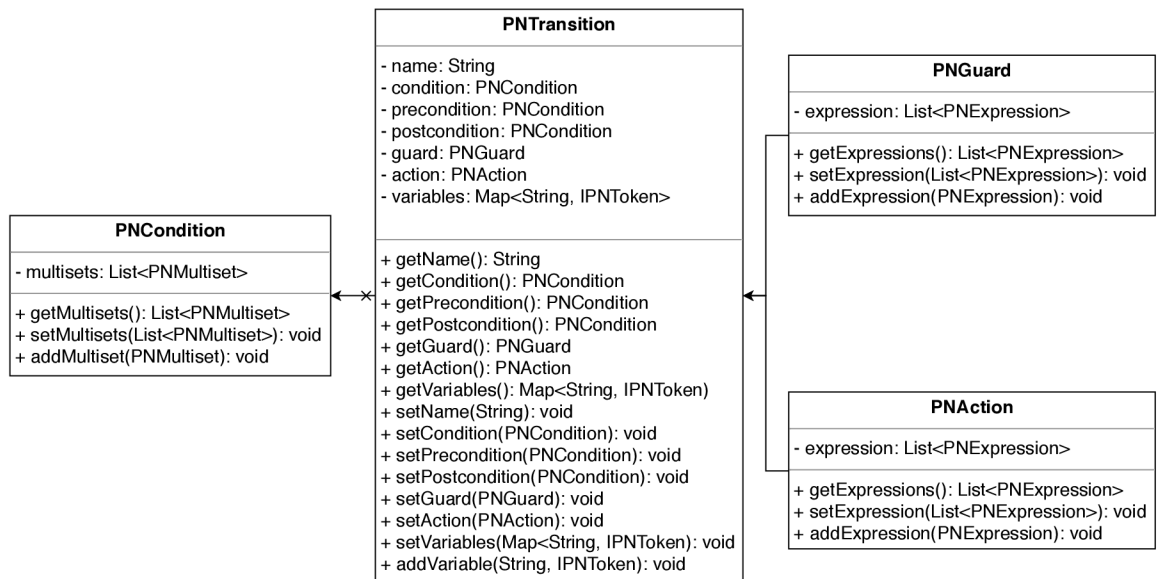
PNTransition

- name: String
- condition: PNCondition
- precondition: PNCondition
- postcondition: PNCondition
- guard: PNGuard
- action: PNAction
- variables: Map<String, IPNToken>

+ getName(): String
+ getCondition(): PNCondition
+ getPrecondition(): PNCondition
+ getPostcondition(): PNCondition
+ getGuard(): PNGuard
+ getAction(): PNAction
+ getVariables(): Map<String, IPNToken)
+ setName(String): void
+ setCondition(PNCondition): void
+ setPrecondition(PNCondition): void
+ setPostcondition(PNCondition): void
+ setGuard(PNGuard): void
+ setAction(PNAction): void
+ setVariables(Map<String, IPNToken): void
+ addVariable(String, IPNToken): void

PNCondition

- multisets: List<PNMultiset>

+ getMultisets(): List<PNMultiset>
+ setMultisets(List<PNMultiset>): void
+ addMultiset(PNMultiset): void

PNGuard

- expression: List<PNExpression>

+ getExpressions(): List<PNExpression>
+ setExpression(List<PNExpression>): void
+ addExpression(PNExpression): void

PNAction

- expression: List<PNExpression>

+ getExpressions(): List<PNExpression>
+ setExpression(List<PNExpression>): void
+ addExpression(PNExpression): void